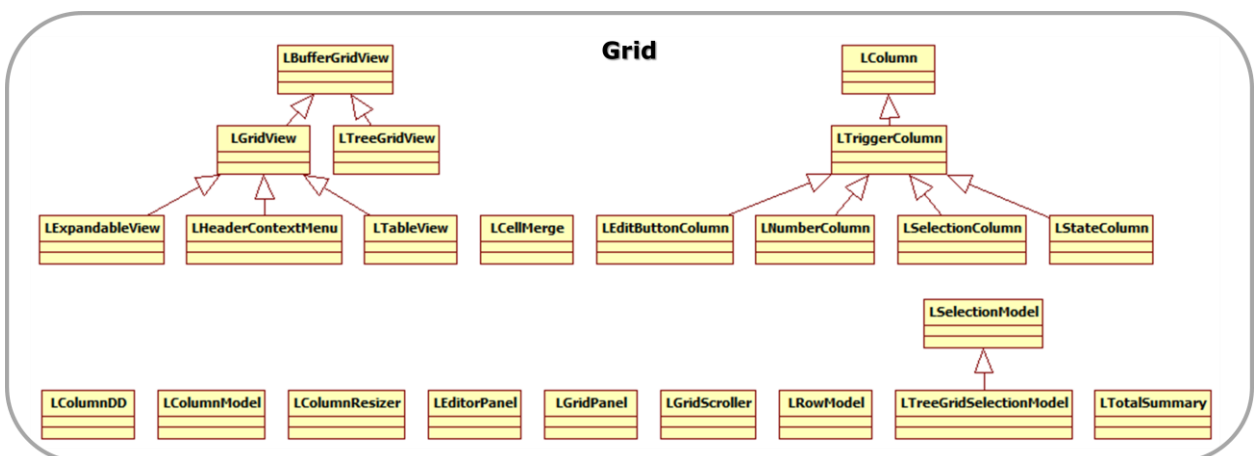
Grid

LBufferGridView

LGridView

LTreeGridView

LExpandableView

LHeaderContextMenu

LTableView

LCellMerge

LColumn

LTriggerColumn

LEditButtonColumn

LNumberColumn

LSelectionColumn

LStateColumn

LSelectionModel

LColumnDD

LColumnModel

LColumnResizer

LEditorPanel

LGridPanel

LGridScroller

LRowModel

LTreeGridSelectionModel

LTotalSummary